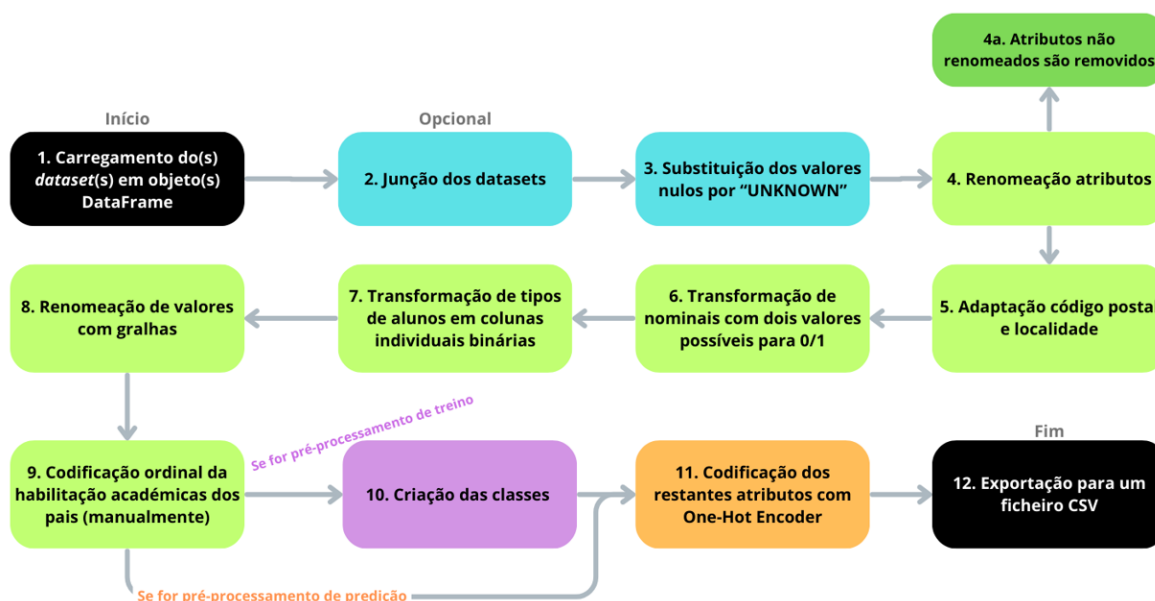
Início

1. Carregamento do(s) *dataset*(s) em objeto(s) DataFrame

Opcional

2. Junção dos datasets

3. Substituição dos valores nulos por “UNKNOWN”

4. Renomeação atributos

4a. Atributos não renomeados são removidos

5. Adaptação código postal e localidade

6. Transformação de nominais com dois valores possíveis para 0/1

7. Transformação de tipos de alunos em colunas individuais binárias

8. Renomeação de valores com gralhas

9. Codificação ordinal da habilitação académicas dos pais (manualmente)

Se for pré-processamento de treino

10. Criação das classes

11. Codificação dos restantes atributos com One-Hot Encoder

Fim

12. Exportação para um ficheiro CSV

Se for pré-processamento de predição